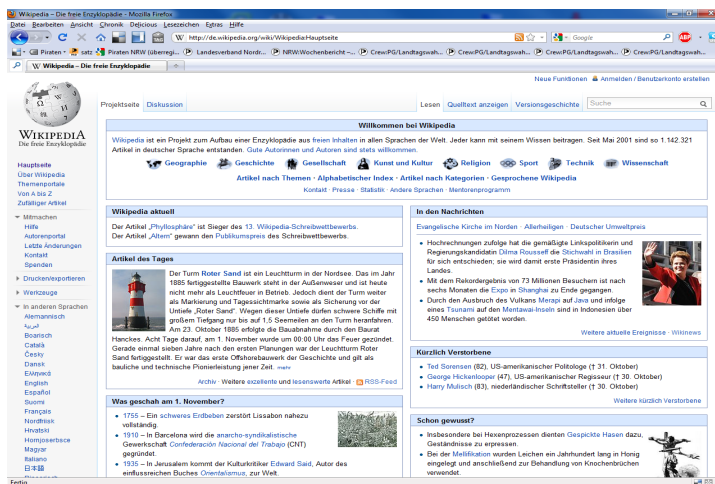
Wikipedia – Die freie Enzyklopädie - Mozilla Firefox

Datei Bearbeiten Ansicht Chronik Delicious Lesezeichen Extras Hilfe

http://de.wikipedia.org/wiki/Wikipedia:Hauptseite

Google

Piraten satz Piraten NRW (überregi... Landesverband Nordr... NRW:Wochenbericht –... Crew:PG/Landtagswah... Crew:PG/Landtagswah... Crew:PG/Landtagswah... Crew:PG/Landtagswah...

Wikipedia – Die freie Enzyklopädie

Neue Funktionen Anmelden / Benutzerkonto erstellen

Projektseite Diskussion

Lesen Quelltext anzeigen Versionsgeschichte Suche

WIKIPEDIA
Die freie Enzyklopädie

Hauptseite
Über Wikipedia
Themenportale
Von A bis Z
Zufälliger Artikel

Mitmachen
Hilfe
Autorenportal
Letzte Änderungen
Kontakt
Spenden

Drucken/exportieren

Werkzeuge

In anderen Sprachen
Alemannisch
العربية
Boarisch
Català
Česky
Dansk
Ελληνικά
English
Español
Suomi
Français
Nordfriisk
Hrvatski
Hornjoserbsce
Magyar
Italiano
日本語

Willkommen bei Wikipedia

Wikipedia ist ein Projekt zum Aufbau einer Enzyklopädie aus freien Inhalten in allen Sprachen der Welt. Jeder kann mit seinem Wissen beitragen. Seit Mai 2001 sind so 1.142.321 Artikel in deutscher Sprache entstanden. Gute Autorinnen und Autoren sind stets willkommen.

Geographie Geschichte Gesellschaft Kunst und Kultur Religion Sport Technik Wissenschaft

Artikel nach Themen · Alphabetischer Index · Artikel nach Kategorien · Gesprochene Wikipedia

Kontakt · Presse · Statistik · Andere Sprachen · Mentorenprogramm

Wikipedia aktuell

Der Artikel „Phyllosphäre“ ist Sieger des 13. Wikipedia-Schreibwettbewerbs.
Der Artikel „Altern“ gewann den Publikumspreis des Schreibwettbewerbs.

Artikel des Tages

Der Turm Roter Sand ist ein Leuchtturm in der Nordsee. Das im Jahr 1885 fertiggestellte Bauwerk steht in der Außenweser und ist heute nicht mehr als Leuchtfeuer in Betrieb. Jedoch dient der Turm weiter als Markierung und Tagessichtmarke sowie als Sicherung vor der Untiefe „Roter Sand“. Wegen dieser Untiefe durften schwere Schiffe mit größerem Tiefgang nur bis auf 1,5 Seemeilen an den Turm heranfahren. Am 23. Oktober 1885 erfolgte die Bauabnahme durch den Baurat Hanckes. Acht Tage darauf, am 1. November wurde um 00:00 Uhr das Feuer gezündet. Gerade einmal sieben Jahre nach den ersten Planungen war der Leuchtturm Roter Sand fertiggestellt. Er war das erste Offshorebauwerk der Geschichte und gilt als bauliche und technische Pionierleistung jener Zeit. mehr

Archiv · Weitere exzellente und lesenswerte Artikel · RSS-Feed

Was geschah am 1. November?

1755 – Ein schweres Erdbeben zerstört Lissabon nahezu vollständig.
1910 – In Barcelona wird die anarcho-syndikalistische Gewerkschaft Confederación Nacional del Trabajo (CNT) gegründet.
1935 – In Jerusalem kommt der Kulturkritiker Edward Said, Autor des einflussreichen Buches Orientalismus, zur Welt.

In den Nachrichten

Evangelische Kirche im Norden · Allerheiligen · Deutscher Umweltpreis

Hochrechnungen zufolge hat die gemäßigte Linkspolitikerin und Regierungskandidatin Dilma Rousseff die Stichwahl in Brasilien für sich entschieden; sie wird damit erste Präsidentin ihres Landes.
Mit dem Rekordergebnis von 73 Millionen Besuchern ist nach sechs Monaten die Expo in Shanghai zu Ende gegangen.
Durch den Ausbruch des Vulkans Merapi auf Java und infolge eines Tsunami auf den Mentawai-Inseln sind in Indonesien über 450 Menschen getötet worden.

Weitere aktuelle Ereignisse · Wikinews

Kürzlich Verstorbene

Ted Sorensen (82), US-amerikanischer Politologe († 31. Oktober)
George Hickenlooper (47), US-amerikanischer Regisseur († 30. Oktober)
Harry Mulisch (83), niederländischer Schriftsteller († 30. Oktober)

Weitere kürzlich Verstorbene

Schon gewusst?

Insbesondere bei Hexenprozessen dienten Gespickte Hasen dazu, Geständnisse zu erpressen.
Bei der Mellifikation wurden Leichen ein Jahrhundert lang in Honig eingelegt und anschließend zur Behandlung von Knochenbrüchen verwendet.

Fertig